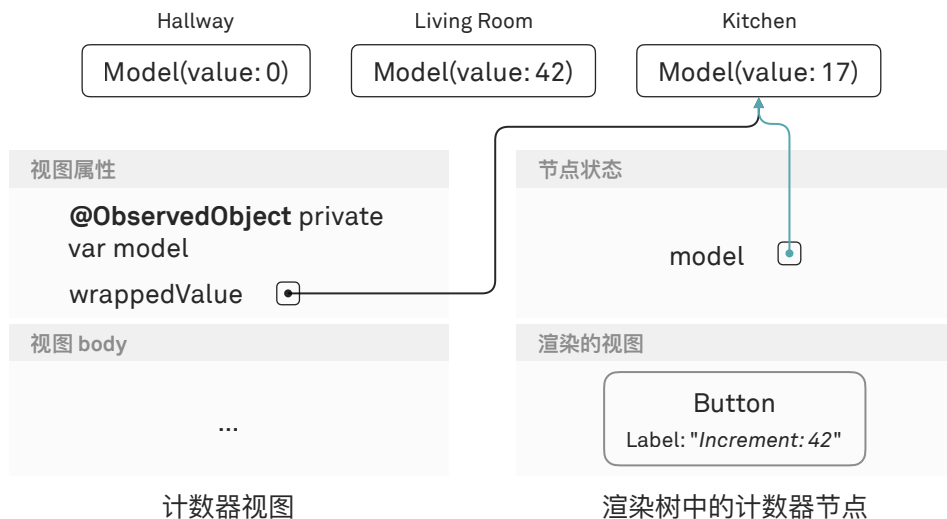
Hallway

Model(value: 0)

Living Room

Model(value: 42)

Kitchen

Model(value: 17)

视图属性

**@ObservedObject** private var model

wrappedValue

节点状态

model

视图 body

...

渲染的视图

Button

Label: "*Increment: 42*"

计数器视图

渲染树中的计数器节点